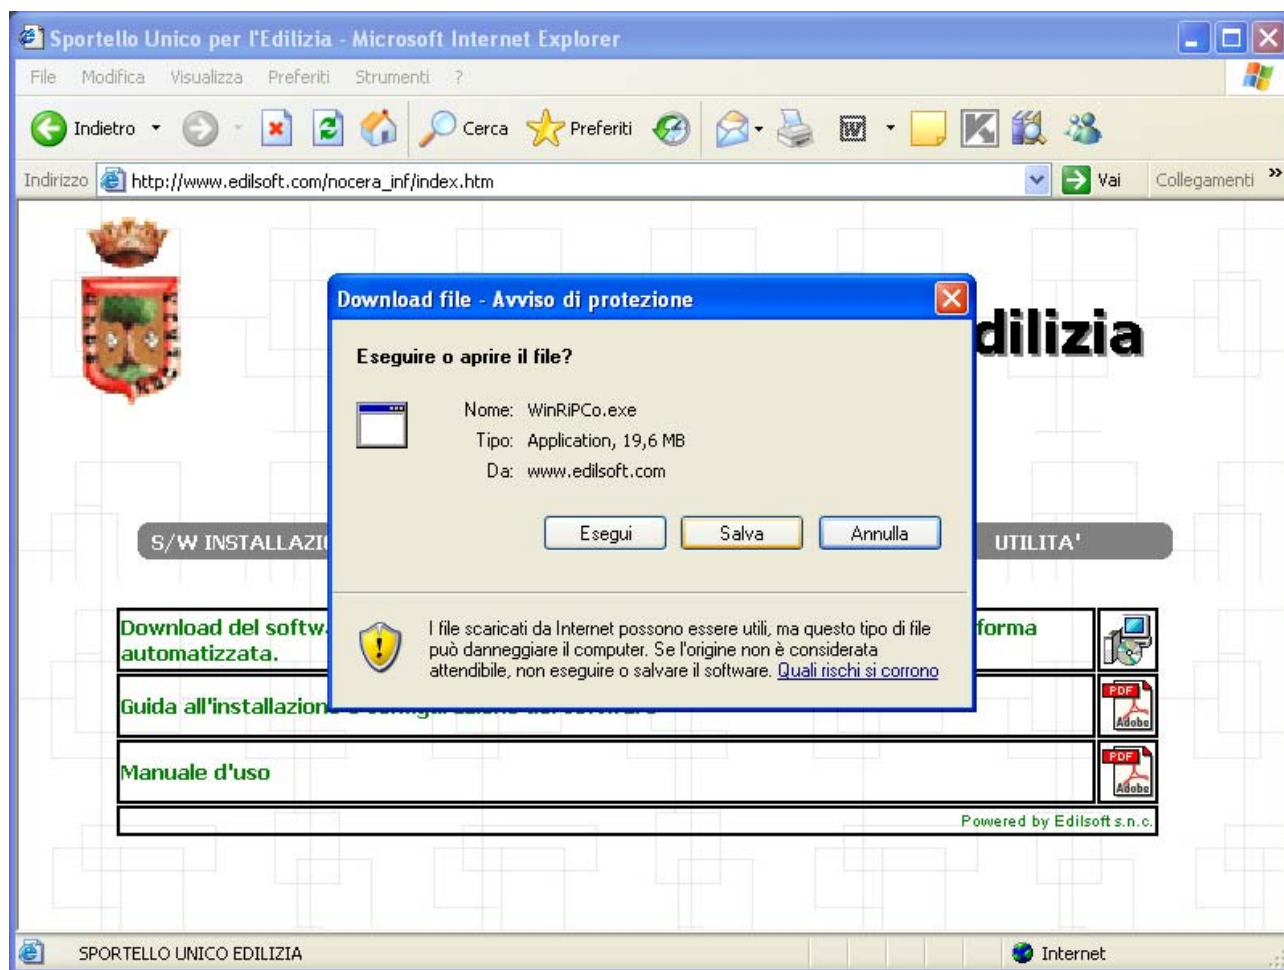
Sportello Unico per l'Edilizia - Microsoft Internet Explorer

File Modifica Visualizza Preferiti Strumenti ?

Indietro Cerca Preferiti

Indirizzo http://www.edilsoft.com/nocera_inf/index.htm Vai Collegamenti

dilizia

S/W INSTALLAZI

UTILITA'

Download del softw

automatizzata.

forma

Guida all'installazion

Manuale d'uso

PDF Adobe

PDF Adobe

Powered by Edilsoft s.n.c.

Download file - Avviso di protezione

Eseguire o aprire il file?

Nome: WinRiPCo.exe

Tipo: Application, 19,6 MB

Da: www.edilsoft.com

Esegui Salva Annulla

I file scaricati da Internet possono essere utili, ma questo tipo di file può danneggiare il computer. Se l'origine non è considerata attendibile, non eseguire o salvare il software. Quali rischi si corrono

SPORTELLO UNICO EDILIZIA

Internet